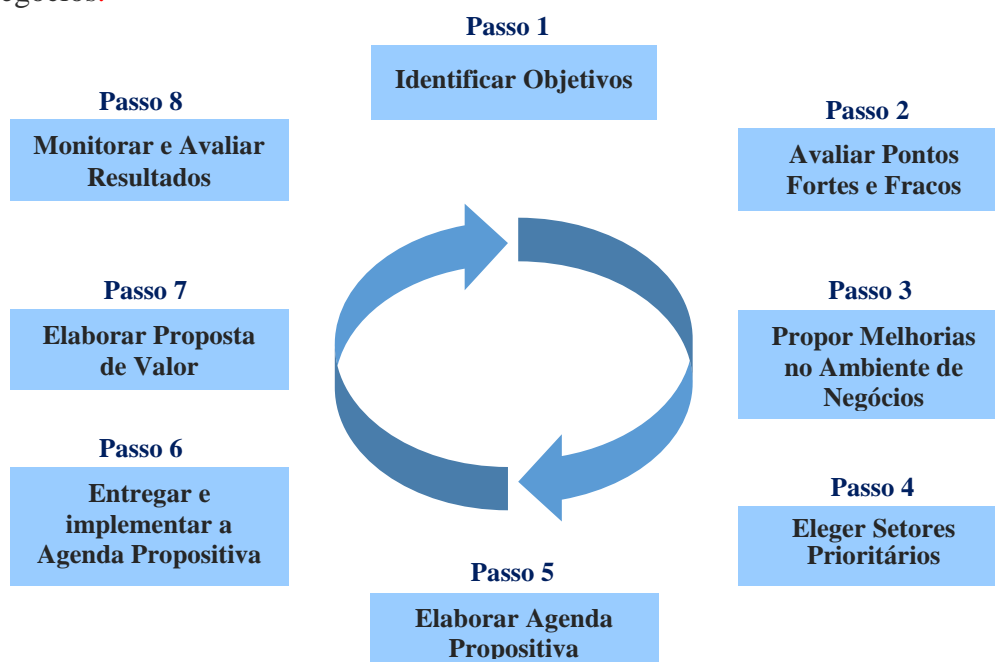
egócios.

Passo 1

Identificar Objetivos

Passo 2

Avaliar Pontos Fortes e Fracos

Passo 3

Propor Melhorias no Ambiente de Negócios

Passo 4

Eleger Setores Prioritários

Passo 5

Elaborar Agenda Propositiva

Passo 6

Entregar e implementar a Agenda Propositiva

Passo 7

Elaborar Proposta de Valor

Passo 8

Monitorar e Avaliar Resultados